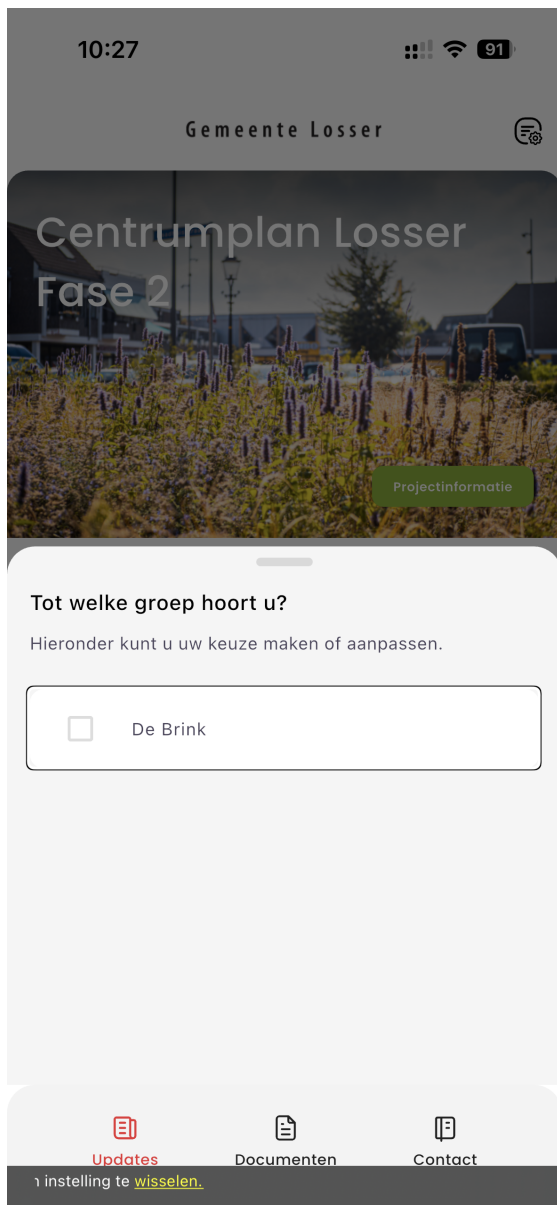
10:27

91

Gemeente Losser

Centrumplan Losser Fase 2

Projectinformatie

Tot welke groep hoort u?

Hieronder kunt u uw keuze maken of aanpassen.

De Brink

Updates

Documenten

Contact

ı instelling te wisselen.